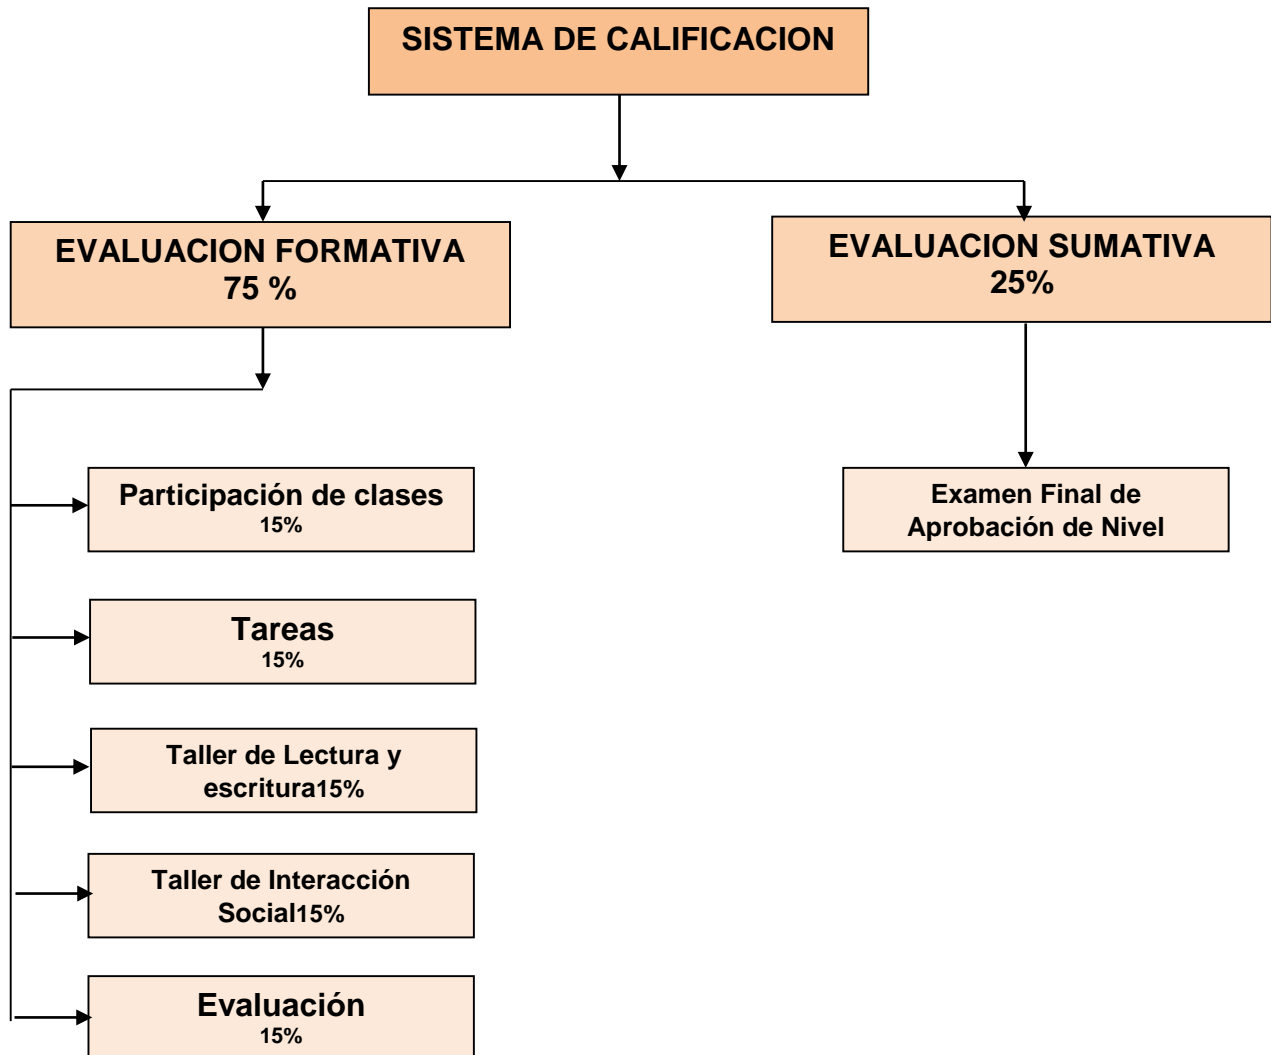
SISTEMA DE CALIFICACION

EVALUACION FORMATIVA
75 %

EVALUACION SUMATIVA
25%

Participación de clases
15%

Tareas
15%

Taller de Lectura y escritura15%

Taller de Interacción Social15%

Evaluación
15%

Examen Final de Aprobación de Nivel